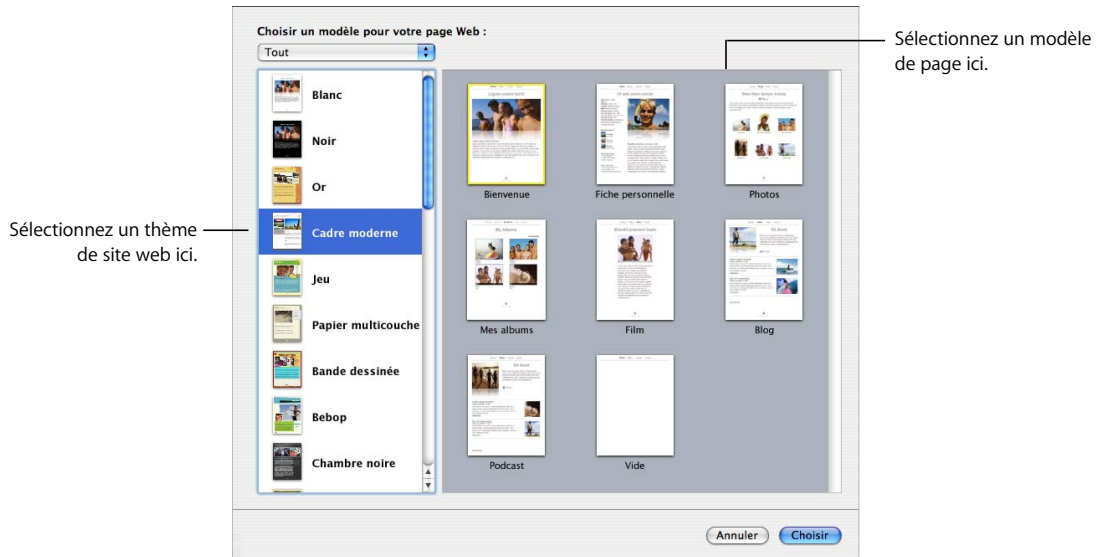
Choisir un modèle pour votre page Web :

Tout

Sélectionnez un modèle de page ici.

Blanc

Noir

Or

Cadre moderne

Jeu

Papier multicouche

Bande dessinée

Bebop

Chambre noire

Sélectionnez un thème de site web ici.

Bienvenue

Fiche personnelle

Photos

Mes albums

Film

Blog

Podcast

Vide

Annuler

Choisir